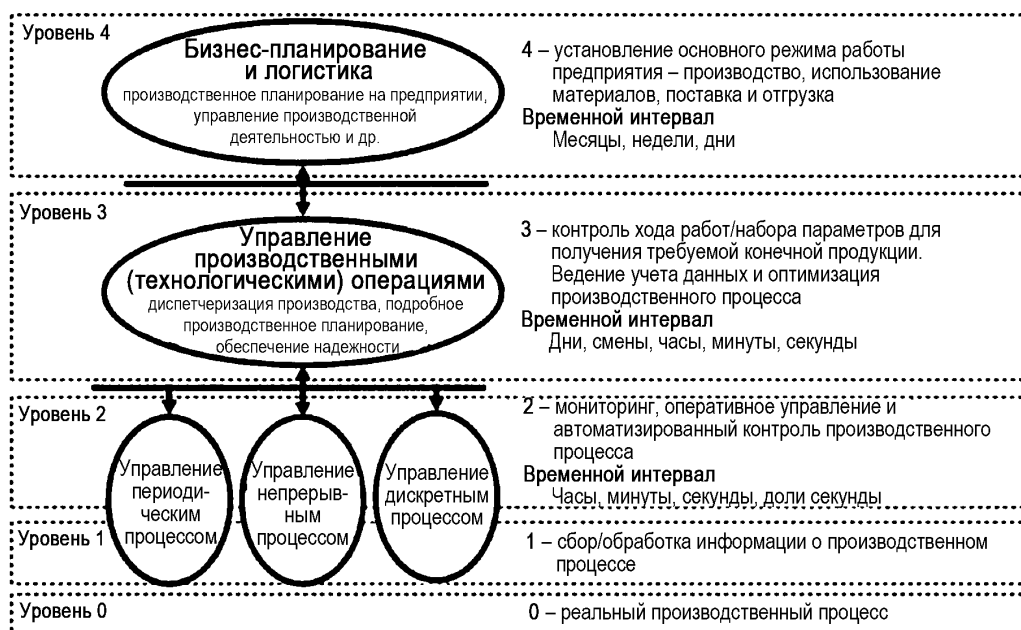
Уровень 4

Бизнес-планирование и логистика
производственное планирование на предприятии, управление производственной деятельностью и др.

4 – установление основного режима работы предприятия – производство, использование материалов, поставка и отгрузка
Временной интервал
Месяцы, недели, дни

Уровень 3

Управление производственными (технологическими) операциями
диспетчеризация производства, подробное производственное планирование, обеспечение надежности

3 – контроль хода работ/набора параметров для получения требуемой конечной продукции. Ведение учета данных и оптимизация производственного процесса
Временной интервал
Дни, смены, часы, минуты, секунды

Уровень 2

Управление периодическим процессом

Управление непрерывным процессом

Управление дискретным процессом

2 – мониторинг, оперативное управление и автоматизированный контроль производственного процесса
Временной интервал
Часы, минуты, секунды, доли секунды

Уровень 1

1 – сбор/обработка информации о производственном процессе

Уровень 0

0 – реальный производственный процесс